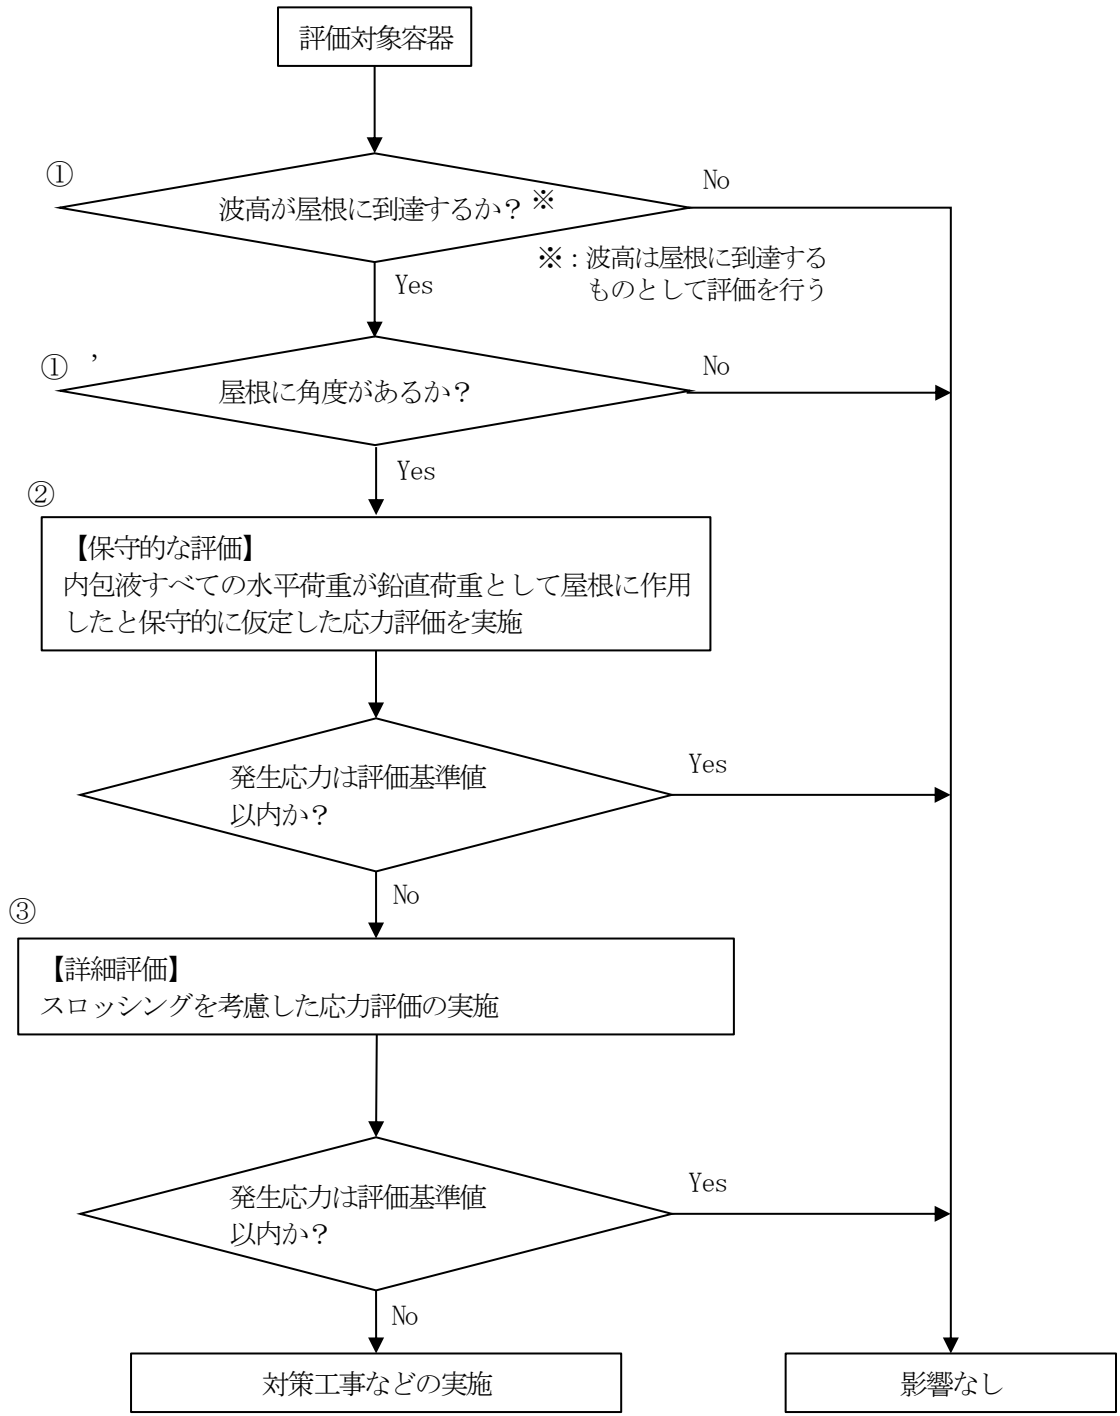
評価対象容器

①

波高が屋根に到達するか？※

No

※：波高は屋根に到達するものとして評価を行う

Yes

①’

屋根に角度があるか？

No

Yes

②

【保守的な評価】
内包液すべての水平荷重が鉛直荷重として屋根に作用したと保守的に仮定した応力評価を実施

発生応力は評価基準値以内か？

Yes

No

③

【詳細評価】
スロッシングを考慮した応力評価の実施

発生応力は評価基準値以内か？

Yes

No

対策工事などの実施

影響なし